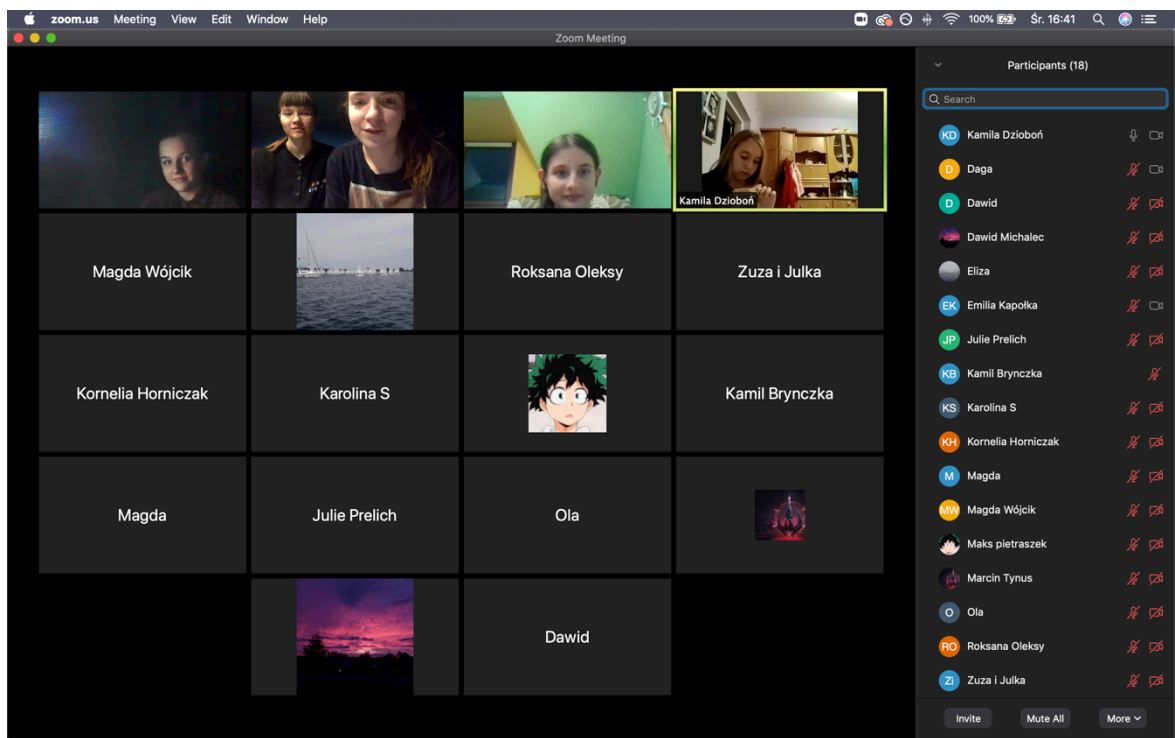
zoom.us Meeting View Edit Window Help

100% Śr. 16:41

Zoom Meeting

Kamila Dziboń

Magda Wójcik

Roksana Oleksy

Zuza i Julka

Kornelia Horniczak

Karolina S

Kamil Brynczka

Magda

Julie Prelich

Ola

Dawid

Participants (18)

Search

KD Kamila Dziboń

D Daga

D Dawid

Dawid Michalec

Eliza

EK Emilia Kapołka

JP Julie Prelich

KB Kamil Brynczka

KS Karolina S

KH Kornelia Horniczak

M Magda

MW Magda Wójcik

Maks pietraszek

Marcin Tynus

O Ola

RO Roksana Oleksy

ZI Zuza i Julka

Invite

Mute All

More